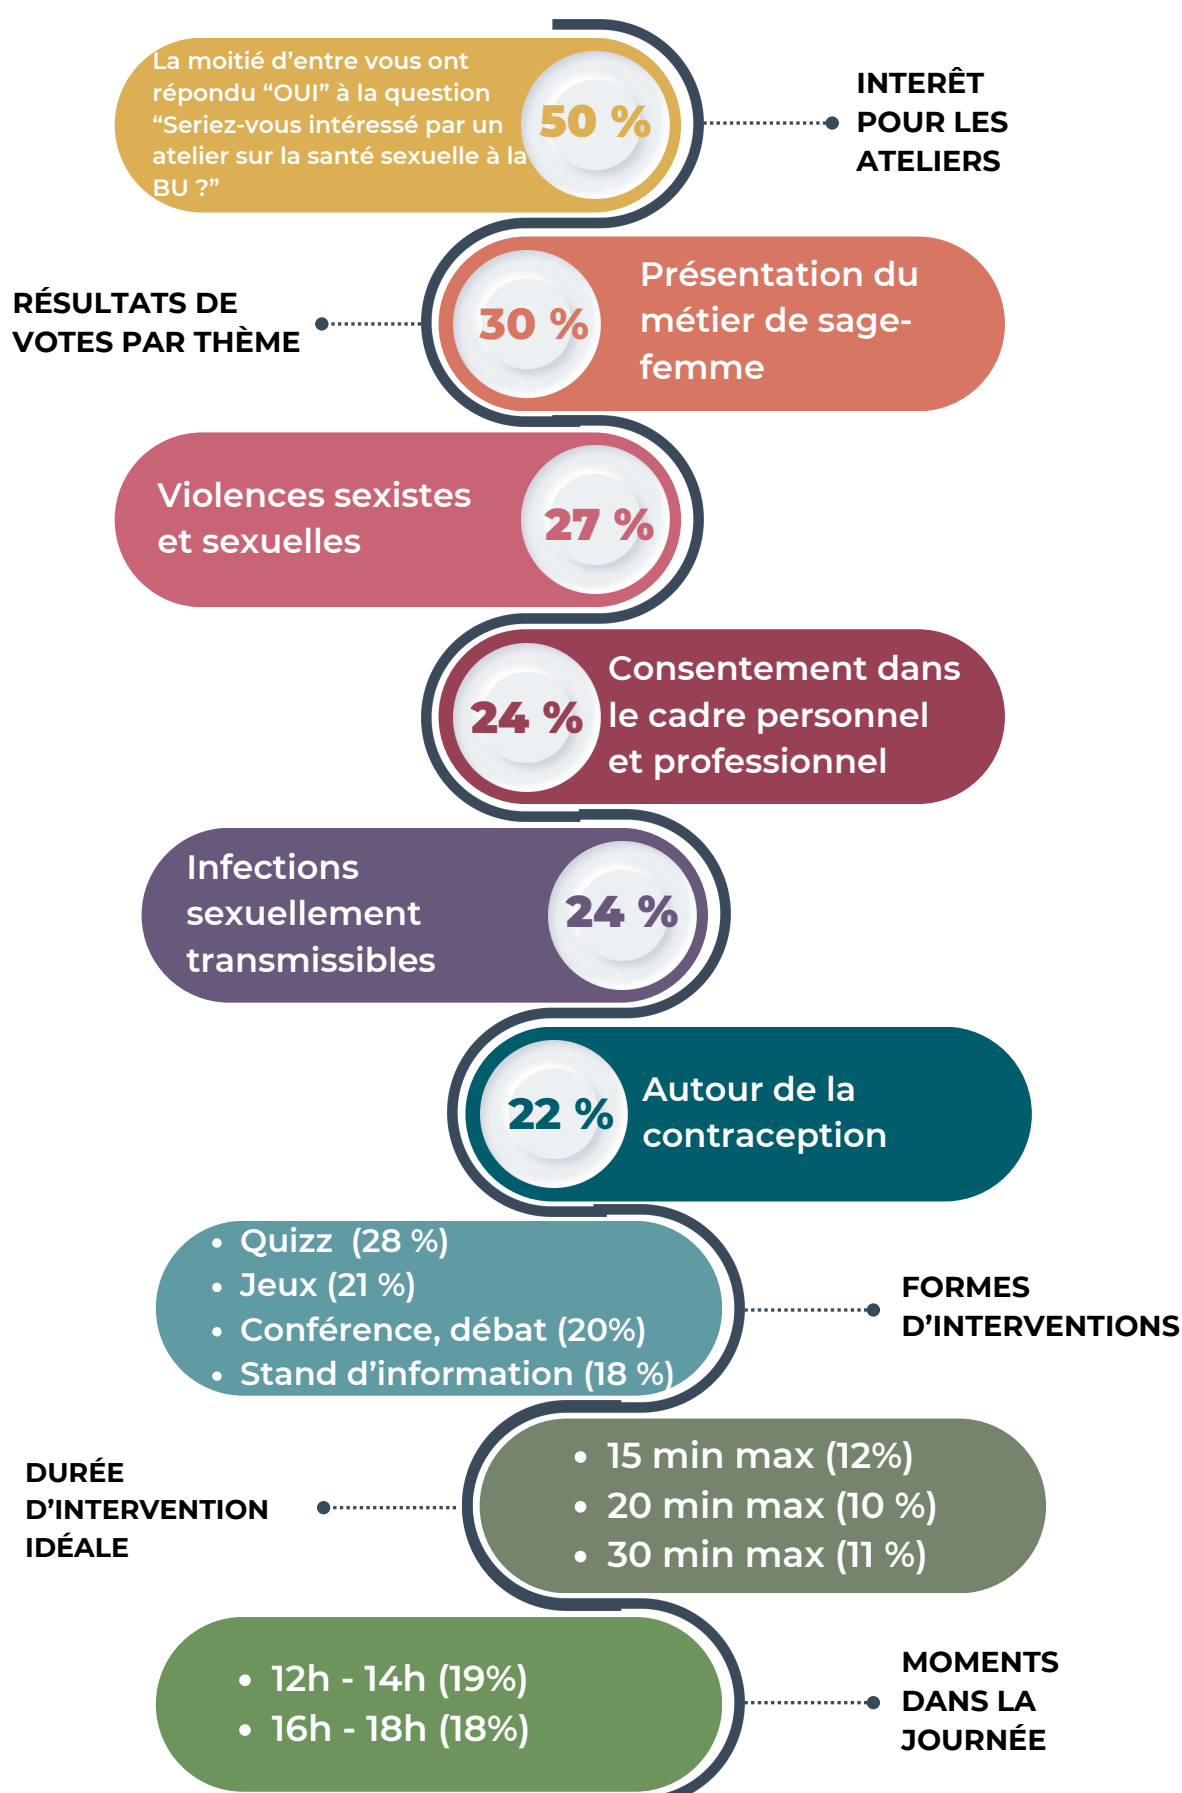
La moitié d'entre vous ont répondu "OUI" à la question "Seriez-vous intéressé par un atelier sur la santé sexuelle à la BU ?"

50 %

INTERÊT POUR LES ATELIERS

RÉSULTATS DE VOTES PAR THÈME

30 %

Présentation du métier de sage-femme

Violences sexistes et sexuelles

27 %

24 %

Consentement dans le cadre personnel et professionnel

Infections sexuellement transmissibles

24 %

22 %

Autour de la contraception

- Quizz (28 %)
- Jeux (21 %)
- Conférence, débat (20%)
- Stand d'information (18 %)

FORMES D'INTERVENTIONS

DURÉE D'INTERVENTION IDÉALE

- 15 min max (12%)
- 20 min max (10 %)
- 30 min max (11 %)

- 12h - 14h (19%)
- 16h - 18h (18%)

MOMENTS DANS LA JOURNÉE